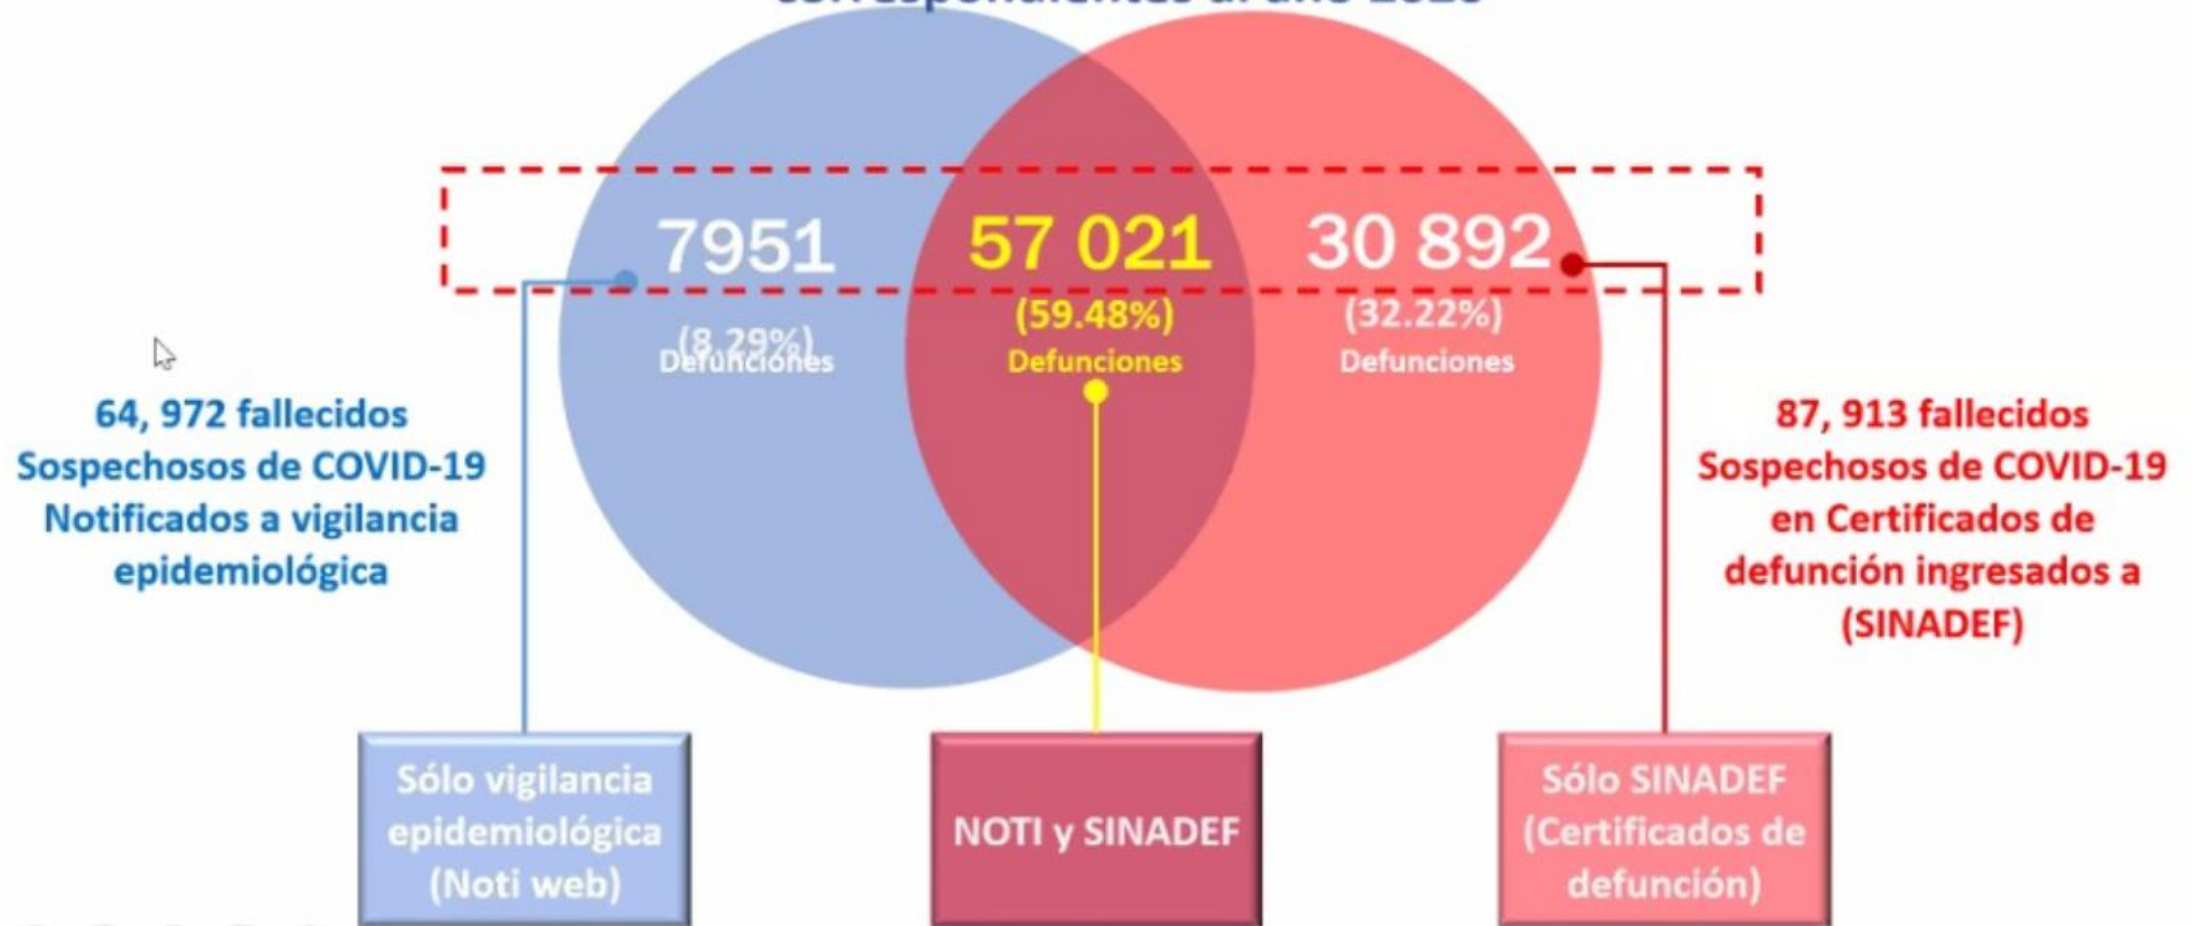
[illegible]

7951
(8.29%)
Defunciones

57 021
(59.48%)
Defunciones

30 892
(32.22%)
Defunciones

64, 972 fallecidos Sospechosos de COVID-19 Notificados a vigilancia epidemiológica

87, 913 fallecidos Sospechosos de COVID-19 en Certificados de defunción ingresados a (SINADEF)

Sólo vigilancia epidemiológica (Noti web)

NOTI y SINADEF

Sólo SINADEF (Certificados de defunción)